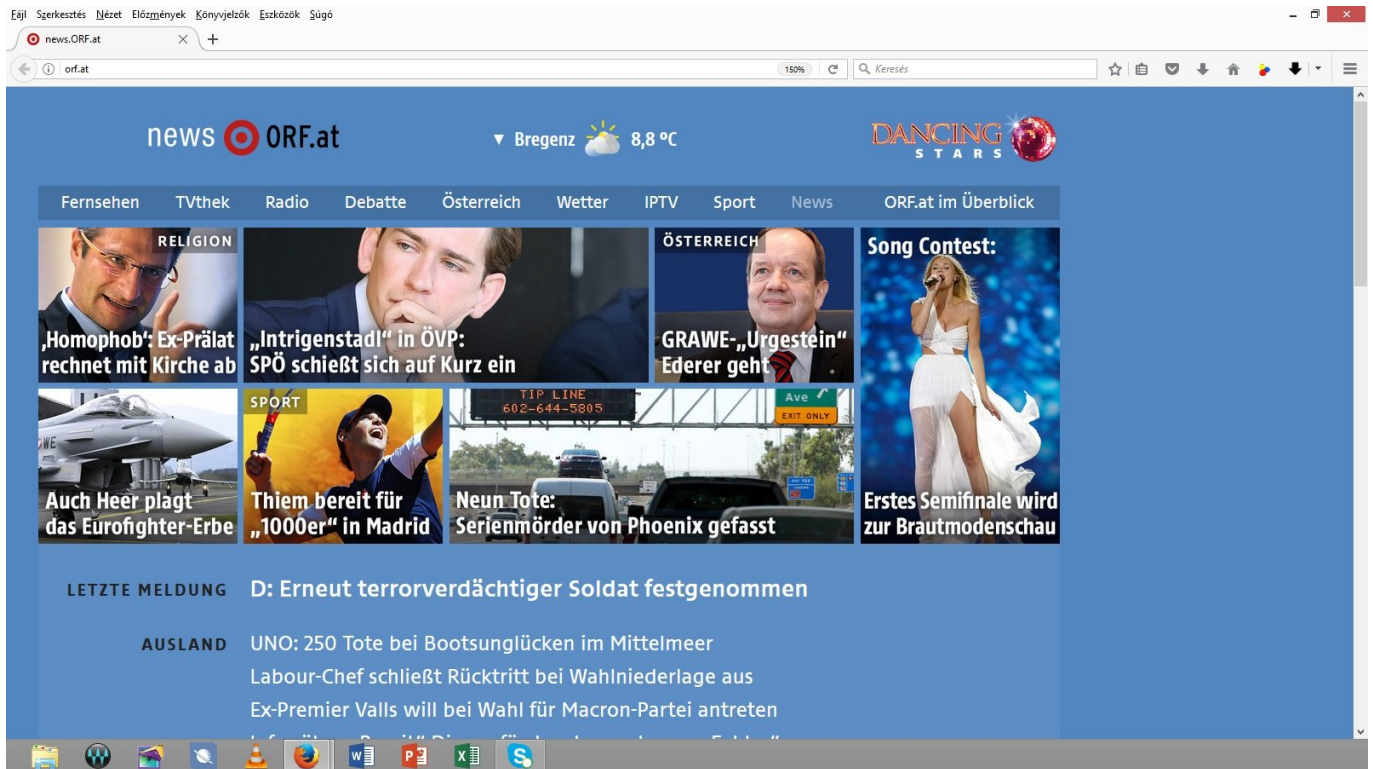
Fájl Szerkesztés Nézet Előzmények Könyvjelzők Eszközök Súgó

news.ORF.at

orf.at

150%

Keresés

news ORF.at

▼ Bregenz 8,8 ºC

DANCING STARS

Fernsehen TVthek Radio Debatte Österreich Wetter IPTV Sport News ORF.at im Überblick

RELIGION
„Homophob“: Ex-Prälat rechnet mit Kirche ab

„Intrigenstadl“ in ÖVP: SPÖ schießt sich auf Kurz ein

ÖSTERREICH
GRAWE-„Urgestein“ Ederer geht

Song Contest:
Erstes Semifinale wird zur Brautmodenschau

Auch Heer plagt das Eurofighter-Erbe

SPORT
Thiem bereit für „1000er“ in Madrid

TIP LINE 602-644-5805
Ave
EXIT ONLY
Neun Tote: Serienmörder von Phoenix gefasst

LETZTE MELDUNG D: Erneut terrorverdächtiger Soldat festgenommen

AUSLAND UNO: 250 Tote bei Bootsunglücken im Mittelmeer
Labour-Chef schließt Rücktritt bei Wahlniederlage aus
Ex-Premier Valls will bei Wahl für Macron-Partei antreten
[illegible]